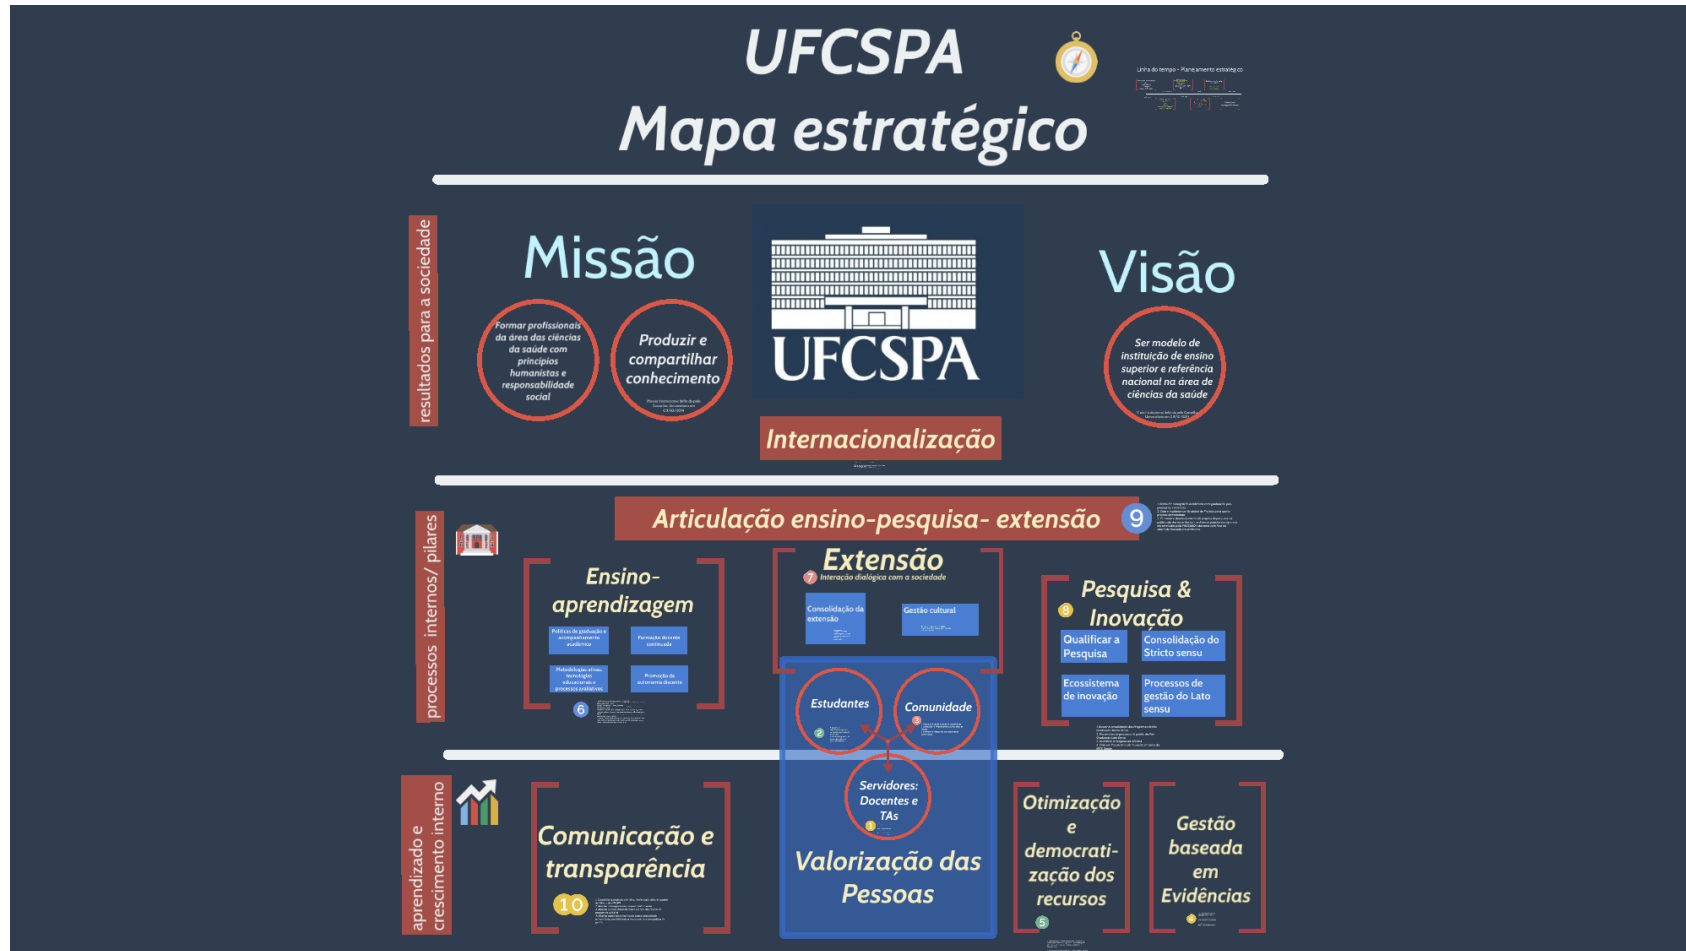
UFCSPA
Mapa estratégico

Linha do tempo - Planejamento estratégico

resultados para a sociedade

Missão

Formar profissionais da área das ciências da saúde com princípios humanistas e responsabilidade social

Produzir e compartilhar conhecimento

UFCSPA

Visão

Ser modelo de instituição de ensino superior e referência nacional na área de ciências da saúde

Internacionalização

processos internos/ pilares

Articulação ensino-pesquisa- extensão 9

Ensino-aprendizagem

Políticas de graduação e acompanhamento acadêmico

Formação docente continuada

Metodologias ativas, tecnologia educacional e processos avaliativos

Promoção da autonomia discente

6

Extensão

7 Interação dialógica com a sociedade

Consolidação da extensão

Gestão cultural

Pesquisa & Inovação

8

Qualificar a Pesquisa

Consolidação do Stricto sensu

Ecossistema de inovação

Processos de gestão do Lato sensu

Estudantes

2

Comunidade

3

Servidores: Docentes e TAs

1

Valorização das Pessoas

aprendizado e crescimento interno

Comunicação e transparência

10

Otimização e democratização dos recursos

5

Gestão baseada em Evidências

4